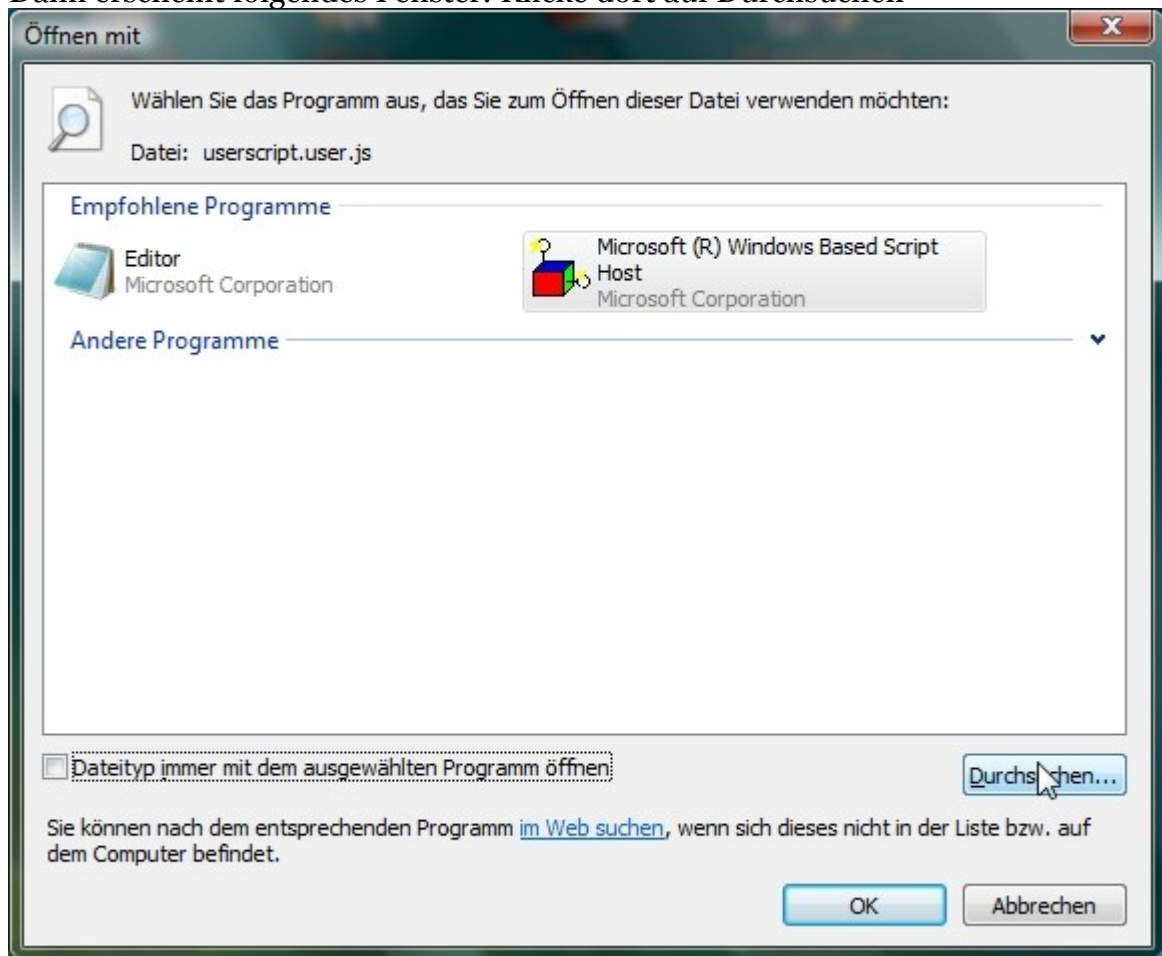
Dann erscheint folgendes Fenster. Klicke dort auf Durchsuchen

Öffnen mit

Wählen Sie das Programm aus, das Sie zum Öffnen dieser Datei verwenden möchten:

Datei: userscript.user.js

Empfohlene Programme

Editor
Microsoft Corporation

Microsoft (R) Windows Based Script Host
Microsoft Corporation

Andere Programme

Dateityp immer mit dem ausgewählten Programm öffnen

Durchs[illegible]hen...

Sie können nach dem entsprechenden Programm im Web suchen, wenn sich dieses nicht in der Liste bzw. auf dem Computer befindet.

OK

Abbrechen